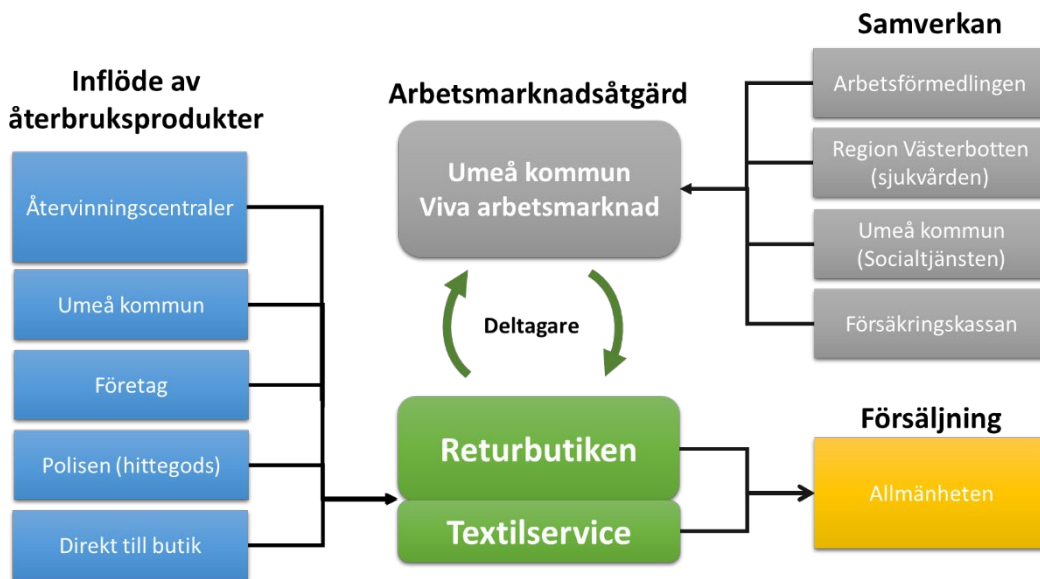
Inflöde av återbruksprodukter

Återvinningscentraler

Umeå kommun

Företag

Polisen (hittegods)

Direkt till butik

Arbetsmarknadsåtgärd

Umeå kommun
Viva arbetsmarknad

Deltagare

Returbutiken

Textilservice

Samverkan

Arbetsförmedlingen

Region Västerbotten (sjukvården)

Umeå kommun (Socialtjänsten)

Försäkringskassan

Försäljning

Allmänheten